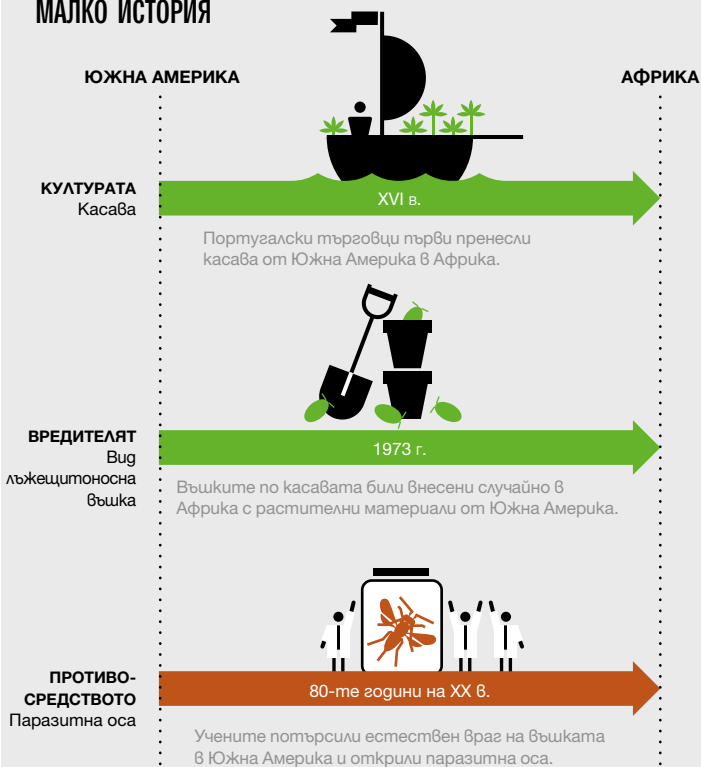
МАЛКО ИСТОРИЯ

ЮЖНА АМЕРИКА

АФРИКА

КУЛТУРАТА
Касава

XVI в.

Португалски търговци първи пренесли касава от Южна Америка в Африка.

ВРЕДИТЕЛЯТ
Вид лъжещитоносна въшка

1973 г.

Въшките по касавата били внесени случайно в Африка с растителни материали от Южна Америка.

ПРОТИВОСРЕДСТВОТО
Паразитна оса

80-те години на XX в.

Учените потърсили естествен враг на въшката в Южна Америка и открили паразитна оса.